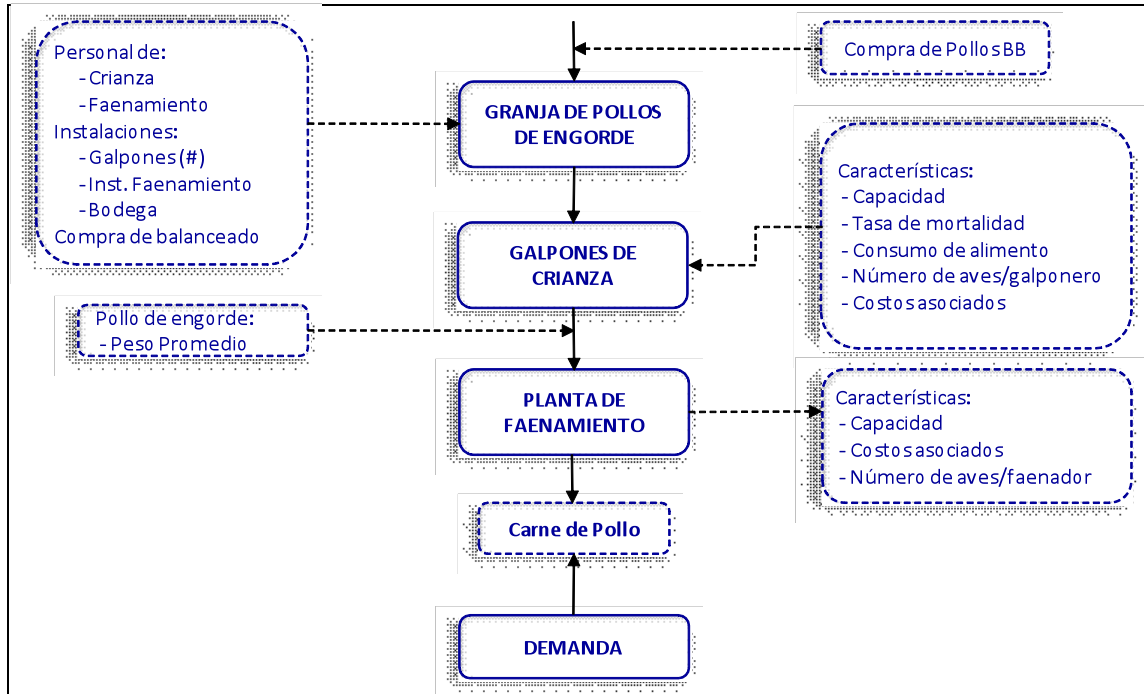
Personal de:
- Crianza
- Faenamiento
Instalaciones:
- Galpones (#)
- Inst. Faenamiento
- Bodega
Compra de balanceado

Compra de Pollos BB

GRANJA DE POLLOS DE ENGORDE

Características:
- Capacidad
- Tasa de mortalidad
- Consumo de alimento
- Número de aves/galponero
- Costos asociados

GALPONES DE CRIANZA

Pollo de engorde:
- Peso Promedio

PLANTA DE FAENAMIENTO

Características:
- Capacidad
- Costos asociados
- Número de aves/faenador

Carne de Pollo

DEMANDA